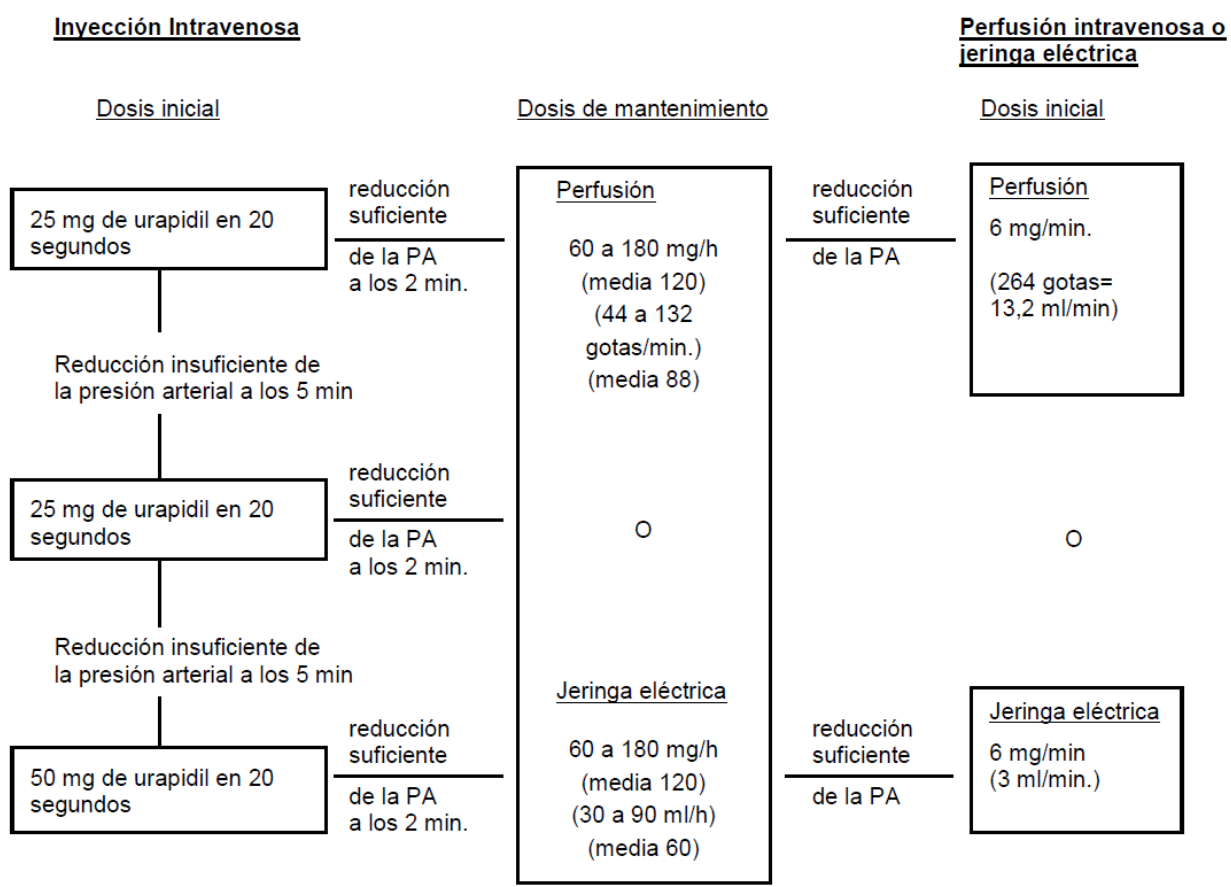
Inyección Intravenosa

Perfusión intravenosa o jeringa eléctrica

Dosis inicial

Dosis de mantenimiento

Dosis inicial

25 mg de urapidil en 20 segundos

reducción suficiente

de la PA a los 2 min.

Reducción insuficiente de la presión arterial a los 5 min

25 mg de urapidil en 20 segundos

reducción suficiente

de la PA a los 2 min.

Reducción insuficiente de la presión arterial a los 5 min

50 mg de urapidil en 20 segundos

reducción suficiente

de la PA a los 2 min.

Perfusión

60 a 180 mg/h
(media 120)
(44 a 132 gotas/min.)
(media 88)

O

Jeringa eléctrica

60 a 180 mg/h
(media 120)
(30 a 90 ml/h)
(media 60)

reducción suficiente

de la PA

Perfusión

6 mg/min.

(264 gotas= 13,2 ml/min)

O

reducción suficiente

de la PA

Jeringa eléctrica

6 mg/min
(3 ml/min.)